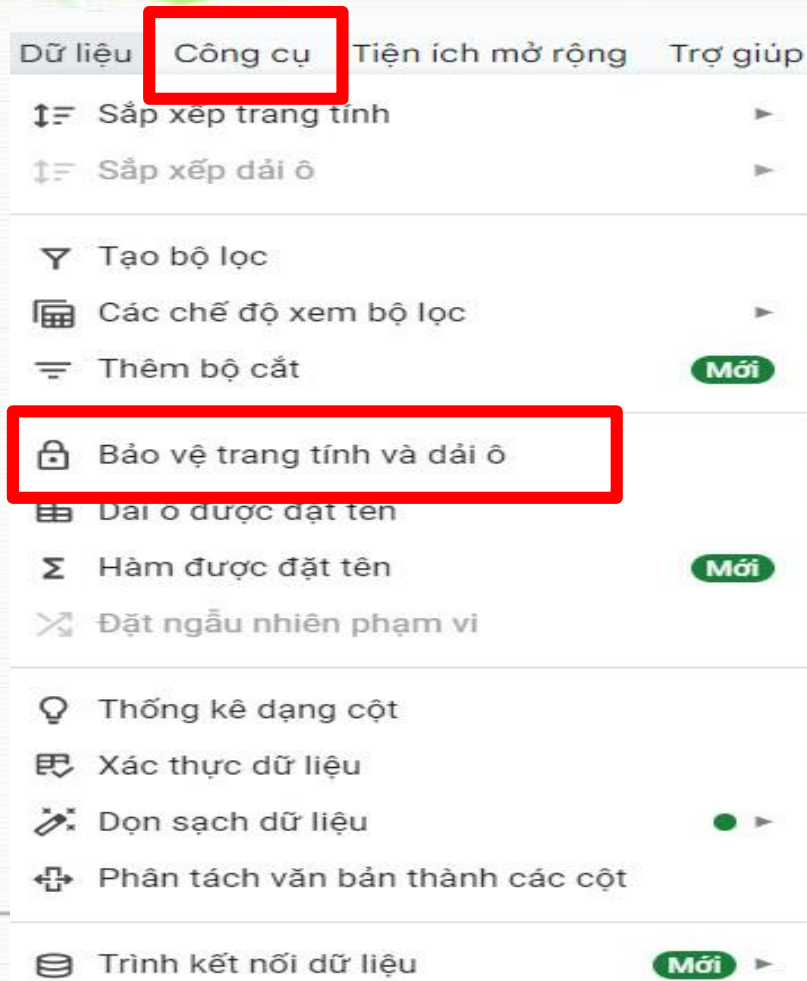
Dữ liệu Công cụ Tiện ích mở rộng Trợ giúp

Sắp xếp trang tính

Sắp xếp dải ô

Tạo bộ lọc

Các chế độ xem bộ lọc

Thêm bộ cắt Mới

Bảo vệ trang tính và dải ô

Dải ô được đặt tên

Hàm được đặt tên Mới

Đặt ngẫu nhiên phạm vi

Thống kê dạng cột

Xác thực dữ liệu

Dọn sạch dữ liệu

Phân tách văn bản thành các cột

Trình kết nối dữ liệu Mới